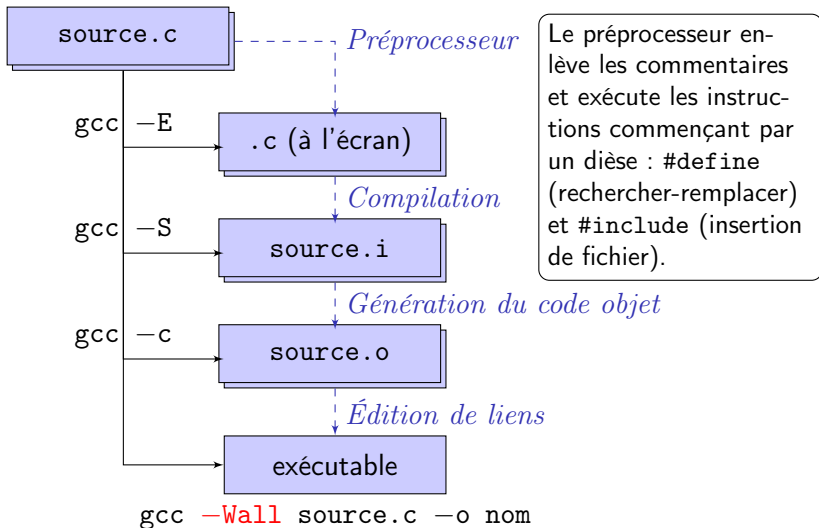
source.c

Préprocesseur

Le préprocesseur enlève les commentaires et exécute les instructions commençant par un dièse : #define (rechercher-remplacer) et #include (insertion de fichier).

gcc −E

.c (à l'écran)

Compilation

gcc −S

source.i

Génération du code objet

gcc −c

source.o

Édition de liens

exécutable

gcc −Wall source.c −o nom